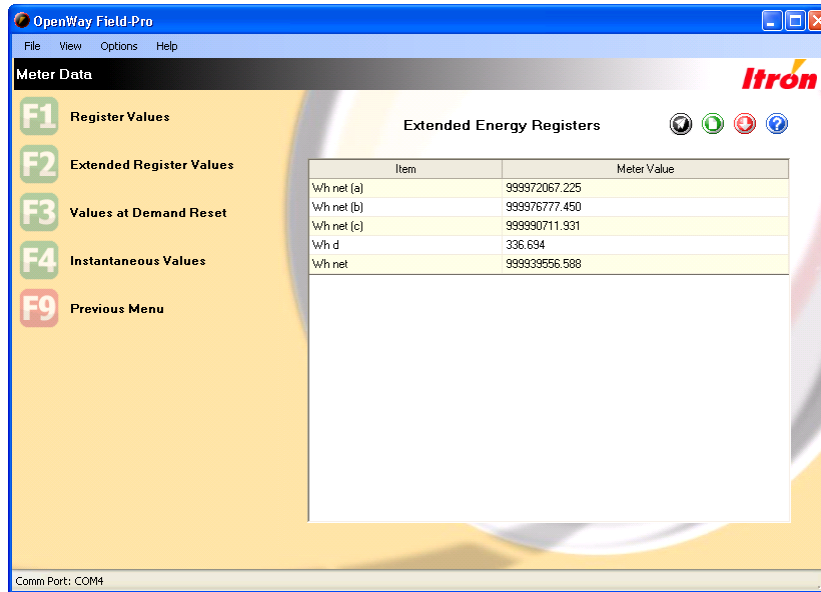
OpenWay Field-Pro

File View Options Help

Meter Data

Itron

F1 Register Values

F2 Extended Register Values

F3 Values at Demand Reset

F4 Instantaneous Values

F9 Previous Menu

Extended Energy Registers

| Item | Meter Value |
|---|---|
| Wh net (a) | 999972067.225 |
| Wh net (b) | 999976777.450 |
| Wh net (c) | 999990711.931 |
| Wh d | 336.694 |
| Wh net | 999939556.588 |

Comm Port: COM4